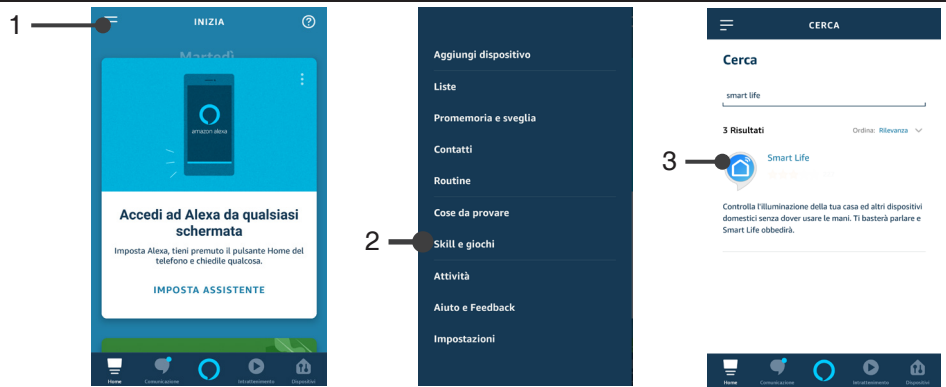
1

INIZIA

Martedì

amazon alexa

Accedi ad Alexa da qualsiasi schermata

Imposta Alexa, tieni premuto il pulsante Home del telefono e chiedile qualcosa.

IMPOSTA ASSISTENTE

Home Comunicazione Intrattenimento Dispositivi

Aggiungi dispositivo

Liste

Promemoria e sveglia

Contatti

Routine

Cose da provare

2

Skill e giochi

Attività

Aiuto e Feedback

Impostazioni

CERCA

Cerca

smart life

3 Risultati

Ordina: Rilevanza

3

Smart Life

Controlla l'illuminazione della tua casa ed altri dispositivi domestici senza dover usare le mani. Ti basterà parlare e Smart Life obbedirà.

Home Comunicazione Intrattenimento Dispositivi